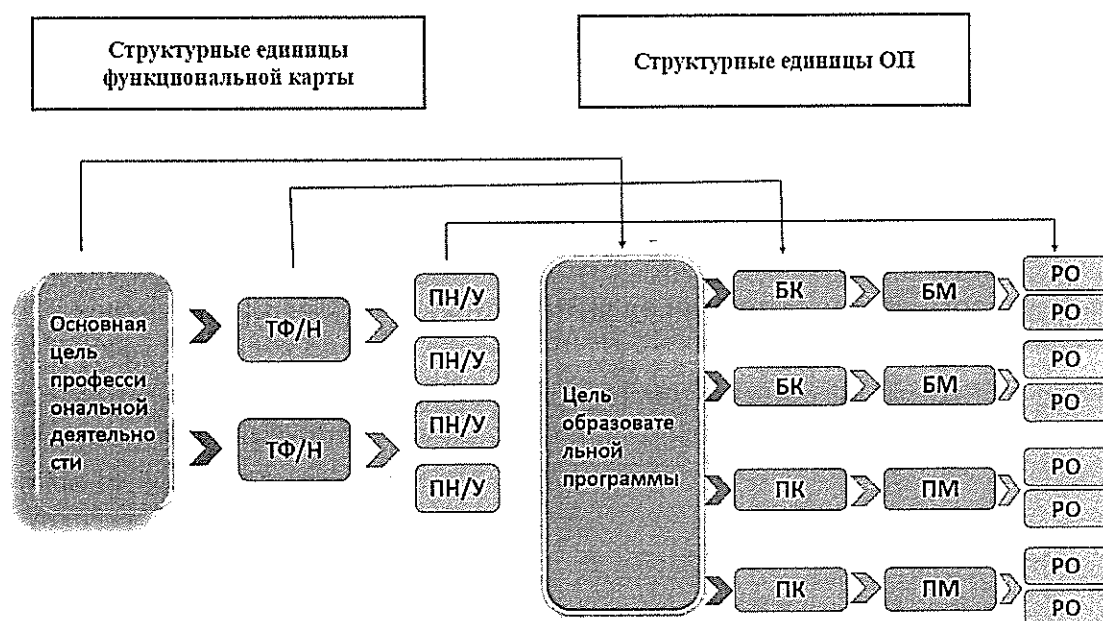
Структурные единицы функциональной карты

Структурные единицы ОП

Основная цель профессиональной деятельности

ТФ/Н

ТФ/Н

ПН/У

ПН/У

ПН/У

ПН/У

Цель образовательной программы

БК

БМ

РО

РО

БК

БМ

РО

РО

ПК

ПМ

РО

РО

ПК

ПМ

РО

РО